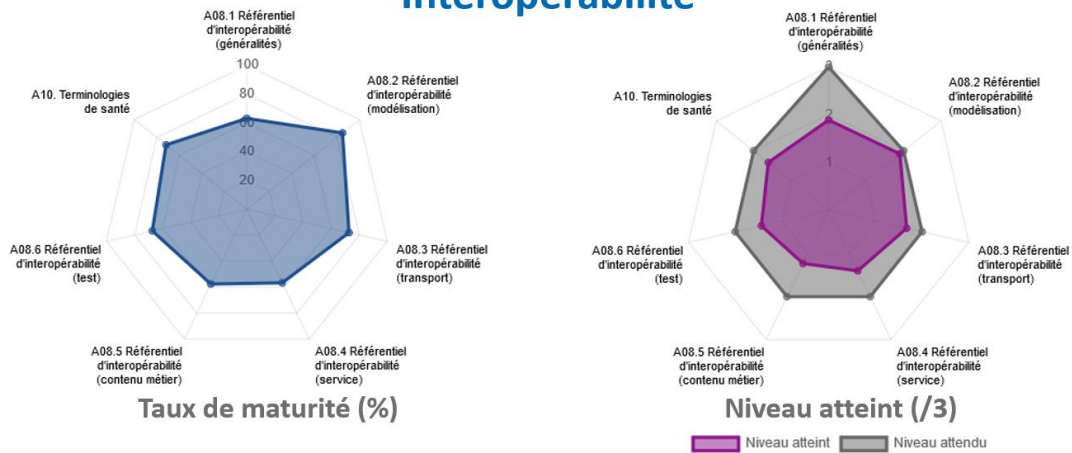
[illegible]nteropérabilité

A08.1 Référentiel d'interopérabilité (généralités)

100

80

60

40

20

A10. Terminologies de santé

A08.2 Référentiel d'interopérabilité (modélisation)

A08.6 Référentiel d'interopérabilité (test)

A08.3 Référentiel d'interopérabilité (transport)

A08.5 Référentiel d'interopérabilité (contenu métier)

A08.4 Référentiel d'interopérabilité (service)

Taux de maturité (%)

A08.1 Référentiel d'interopérabilité (généralités)

3

2

1

A10. Terminologies de santé

A08.2 Référentiel d'interopérabilité (modélisation)

A08.6 Référentiel d'interopérabilité (test)

A08.3 Référentiel d'interopérabilité (transport)

A08.5 Référentiel d'interopérabilité (contenu métier)

A08.4 Référentiel d'interopérabilité (service)

Niveau atteint (/3)

Niveau atteint Niveau attendu